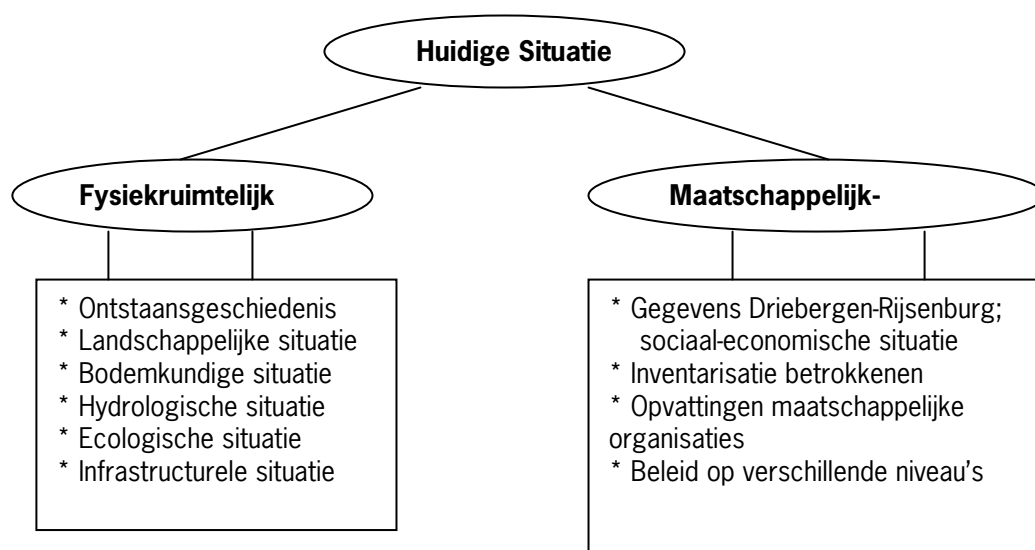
Huidige Situatie

Fysiekruimtelijk

* Ontstaansgeschiedenis
* Landschappelijke situatie
* Bodemkundige situatie
* Hydrologische situatie
* Ecologische situatie
* Infrastructurele situatie

Maatschappelijk-

* Gegevens Driebergen-Rijsenburg; sociaal-economische situatie
* Inventarisatie betrokkenen
* Opvattingen maatschappelijke organisaties
* Beleid op verschillende niveau's